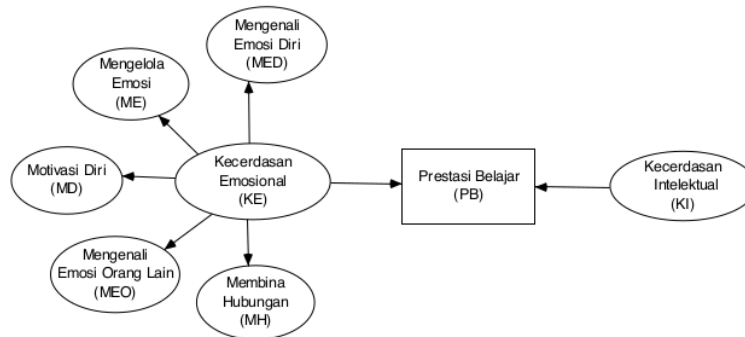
Mengenali Emosi Diri (MED)

Mengelola Emosi (ME)

Motivasi Diri (MD)

Kecerdasan Emosional (KE)

Prestasi Belajar (PB)

Kecerdasan Intelektual (KI)

Mengenali Emosi Orang Lain (MEO)

Membina Hubungan (MH)